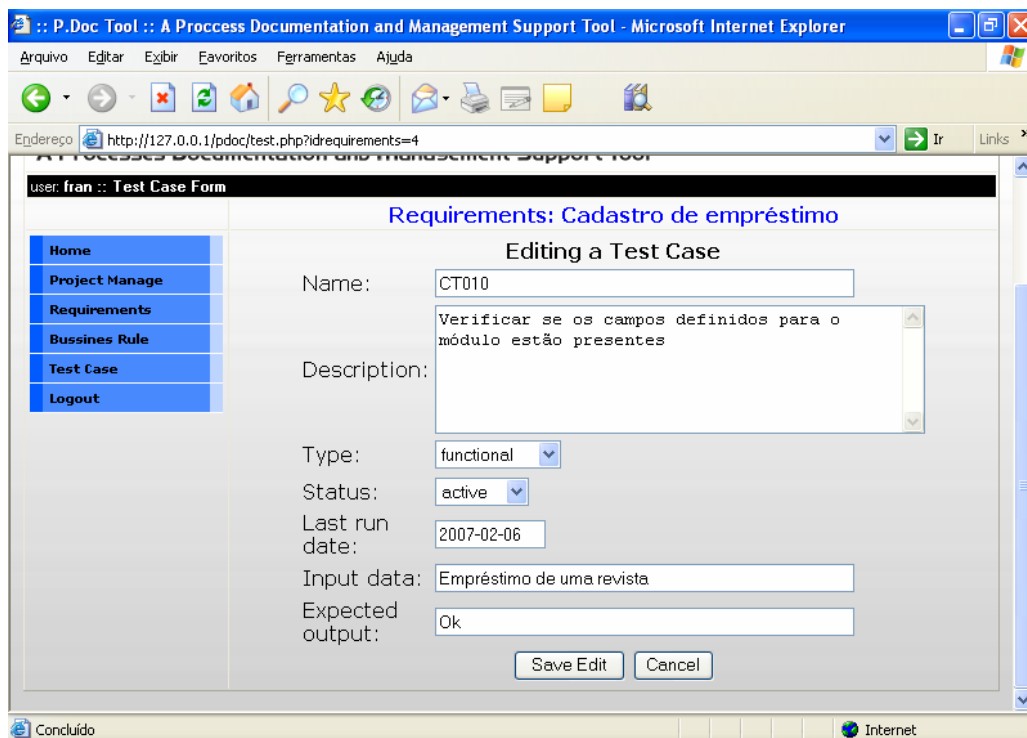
:: P.Doc Tool :: A Proccess Documentation and Management Support Tool - Microsoft Internet Explorer

Arquivo Editar Exibir Favoritos Ferramentas Ajuda

Endereço http://127.0.0.1/pdoc/test.php?idrequirements=4 Ir Links

A Processes Documentation and Management Support Tool

user: fran :: Test Case Form

Requirements: Cadastro de empréstimo

Home
Project Manage
Requirements
Bussines Rule
Test Case
Logout

Editing a Test Case

Name: CT010

Description: Verificar se os campos definidos para o módulo estão presentes

Type: functional

Status: active

Last run date: 2007-02-06

Input data: Empréstimo de uma revista

Expected output: Ok

Save Edit Cancel

Concluído Internet